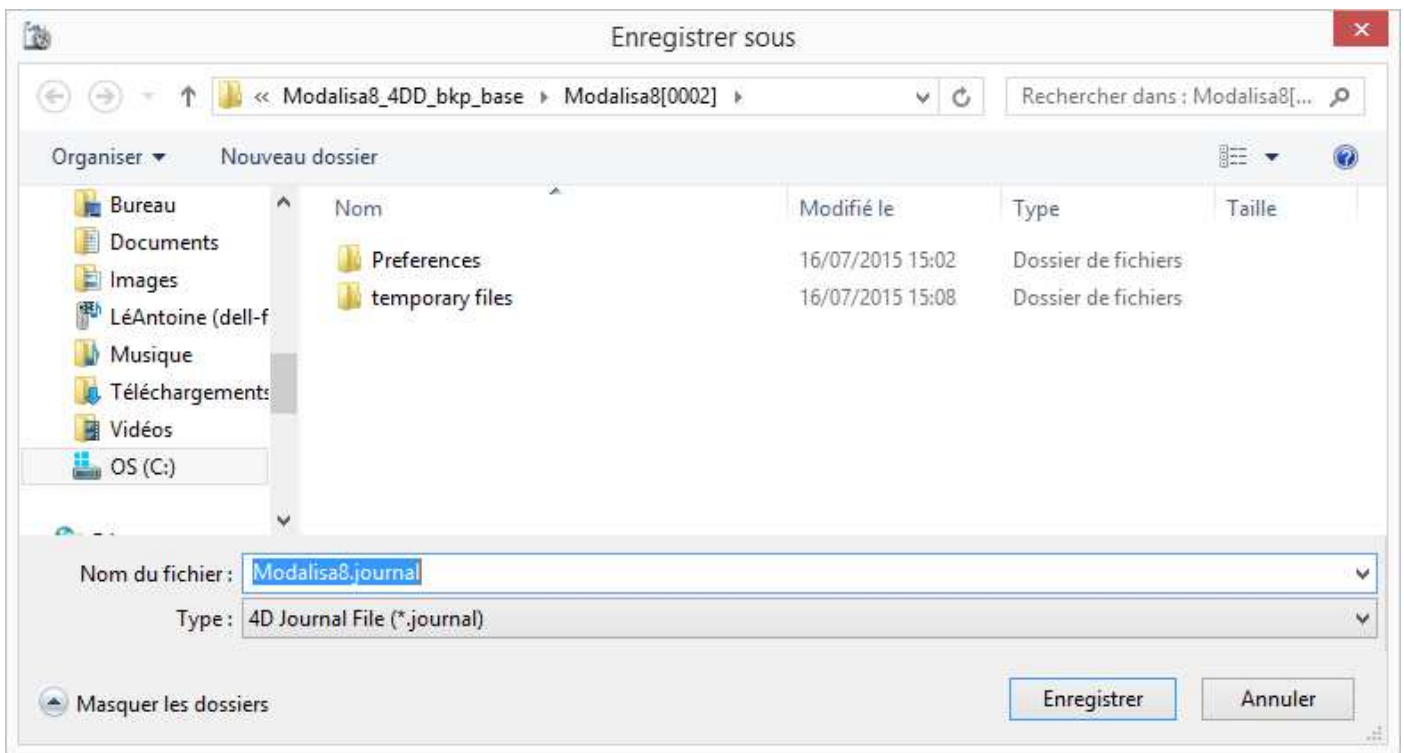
Enregistrer sous

« Modalisa8_4DD_bkp_base ▸ Modalisa8[0002] ▸

Rechercher dans : Modalisa8[...

Organiser ▾ Nouveau dossier

Bureau
Documents
Images
LéAntoine (dell-f
Musique
Téléchargements
Vidéos
OS (C:)

| Nom | Modifié le | Type | Taille |
|---|---|---|---|
| Preferences | 16/07/2015 15:02 | Dossier de fichiers | |
| temporary files | 16/07/2015 15:08 | Dossier de fichiers | |

Nom du fichier : Modalisa8.journal

Type : 4D Journal File (*.journal)

Masquer les dossiers

Enregistrer Annuler